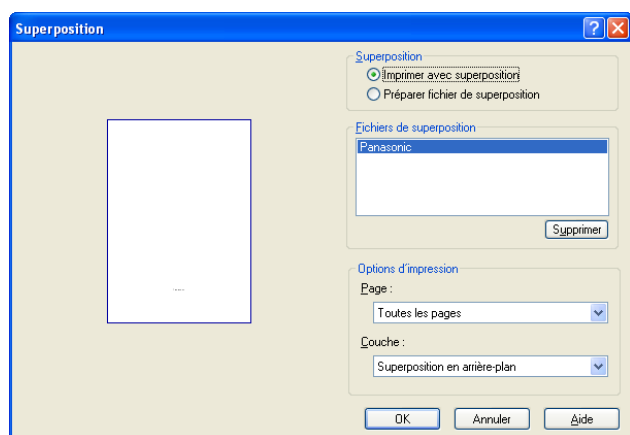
Superposition

Superposition
Imprimer avec superposition
Préparer fichier de superposition

Fichiers de superposition
Panasonic

Supprimer

Options d'impression
Page :
Toutes les pages
Couche :
Superposition en arrière-plan

OK
Annuler
Aide